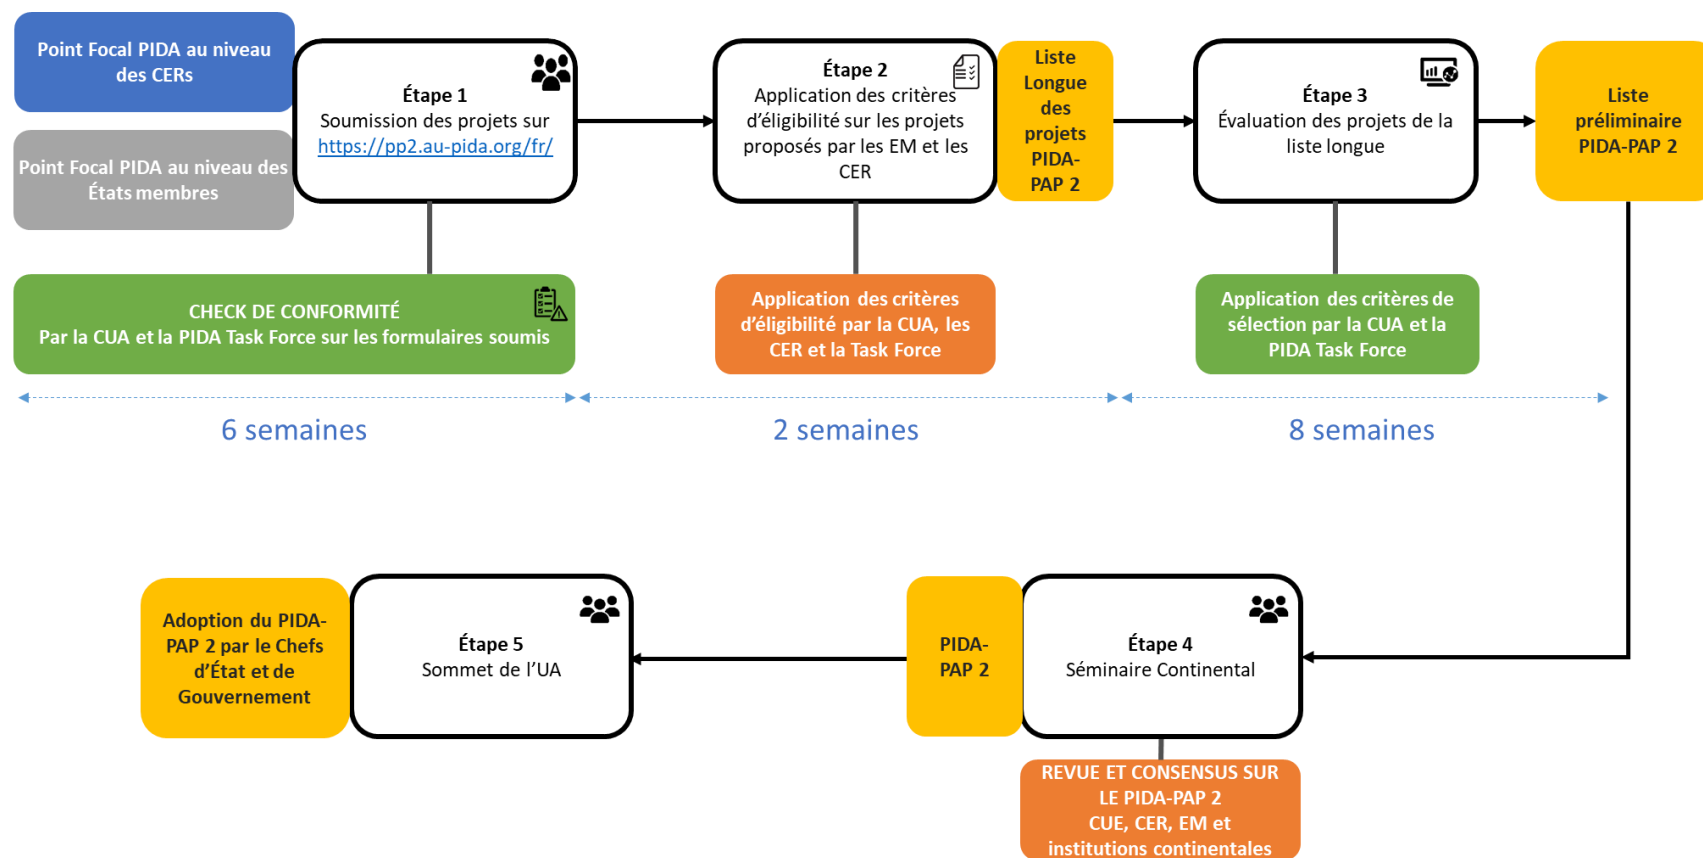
Point Focal PIDA au niveau des CERs

Point Focal PIDA au niveau des États membres

Étape 1
Soumission des projets sur https://pp2.au-pida.org/fr/

Étape 2
Application des critères d'éligibilité sur les projets proposés par les EM et les CER

Liste Longue des projets PIDA-PAP 2

Étape 3
Évaluation des projets de la liste longue

Liste préliminaire PIDA-PAP 2

CHECK DE CONFORMITÉ
Par la CUA et la PIDA Task Force sur les formulaires soumis

Application des critères d'éligibilité par la CUA, les CER et la Task Force

Application des critères de sélection par la CUA et la PIDA Task Force

6 semaines

2 semaines

8 semaines

Adoption du PIDA-PAP 2 par le Chefs d'État et de Gouvernement

Étape 5
Sommet de l'UA

PIDA-PAP 2

Étape 4
Séminaire Continental

REVUE ET CONSENSUS SUR LE PIDA-PAP 2
CUE, CER, EM et institutions continentales